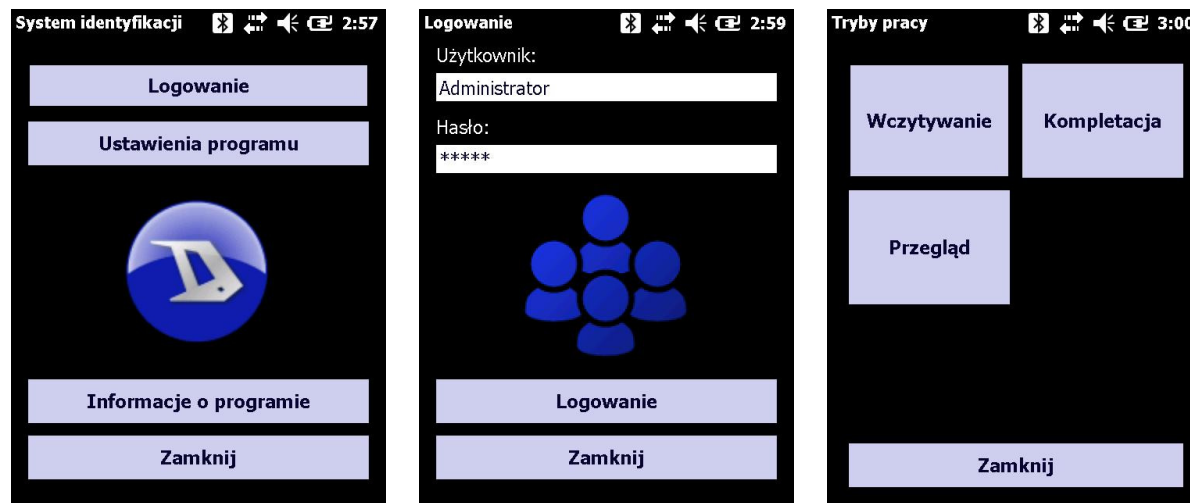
System identyfikacji 2:57

Logowanie

Ustawienia programu

Informacje o programie

Zamknij

Logowanie 2:59

Użytkownik:

Administrator

Hasło:

*****

Logowanie

Zamknij

Tryby pracy 3:0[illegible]

Wczytywanie

Kompletacja

Przegląd

Zamknij